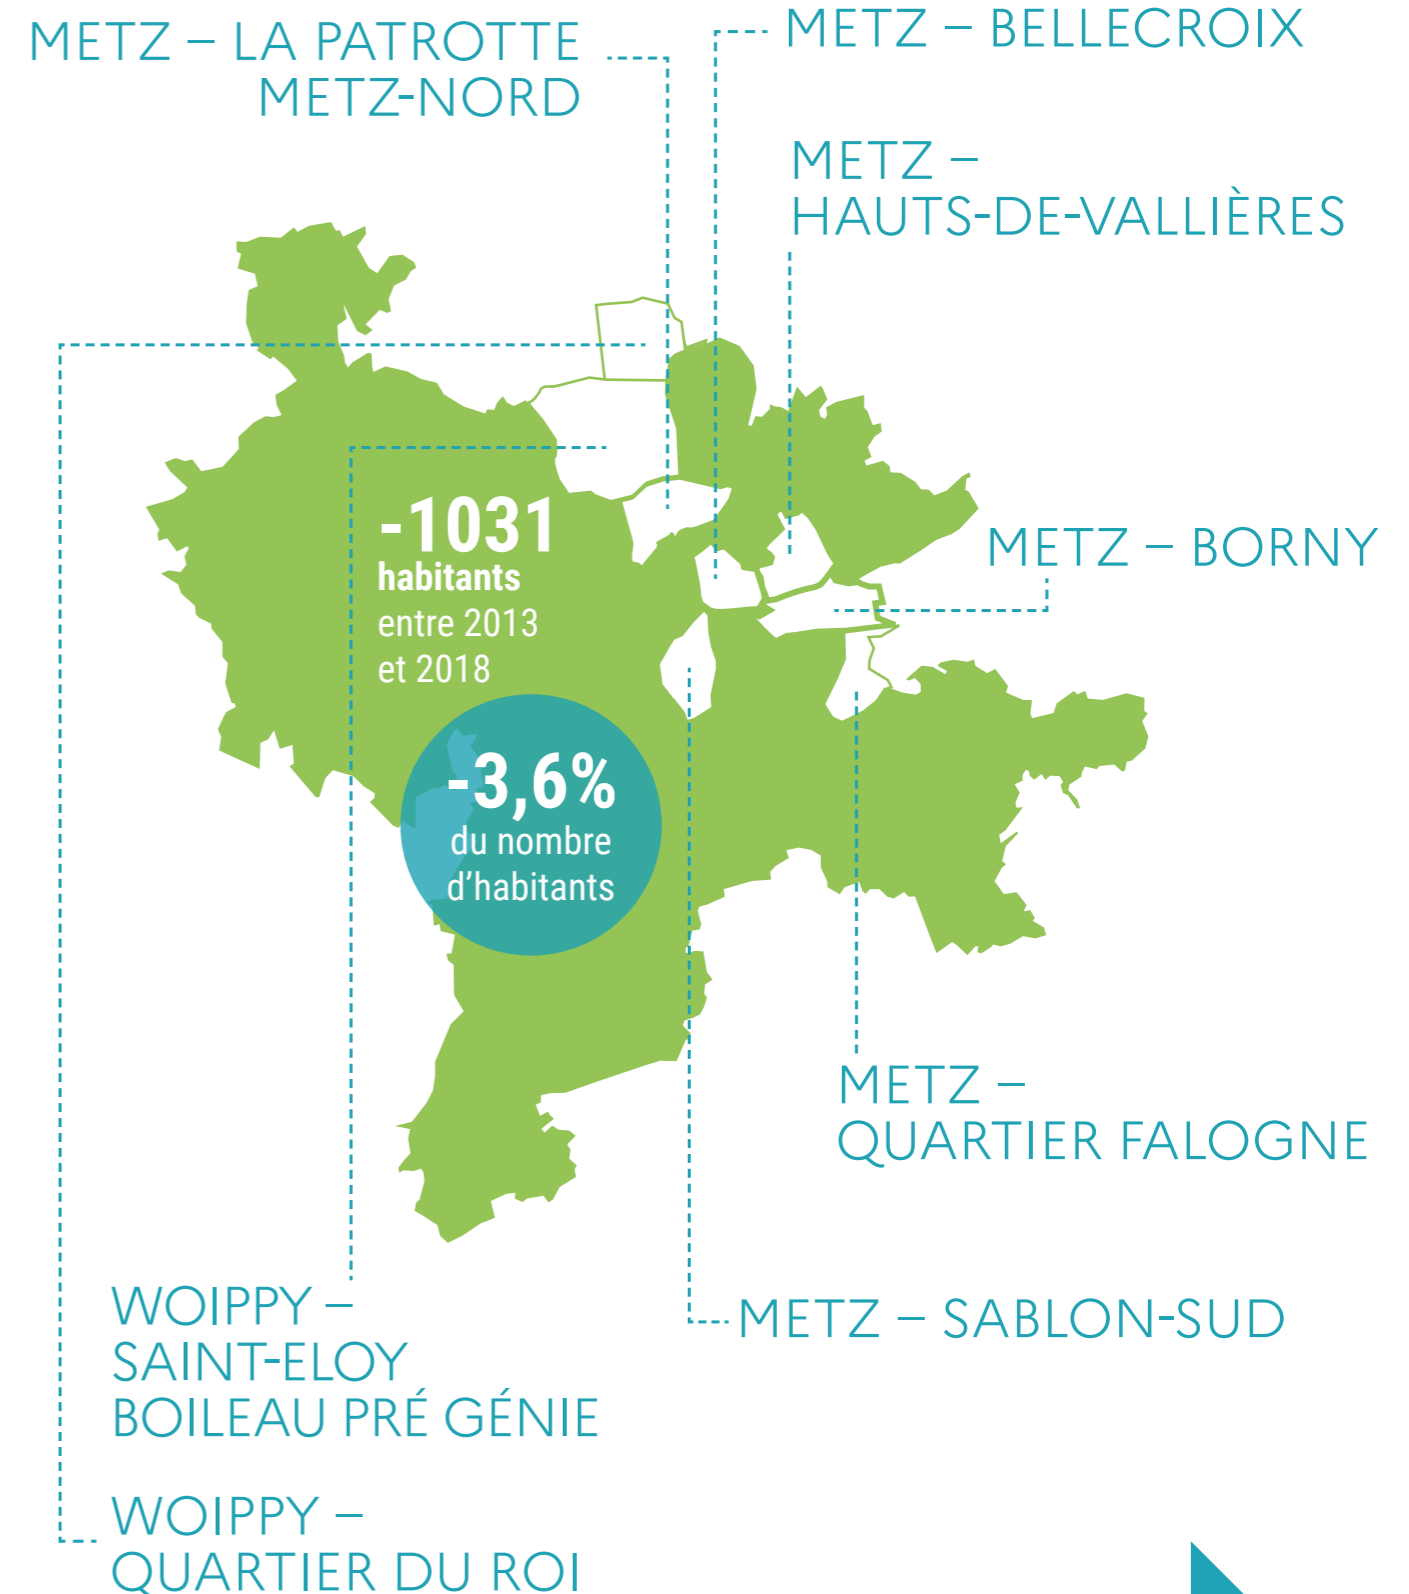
METZ – LA PATROTTE
METZ-NORD

METZ – BELLECROIX

METZ –
HAUTS-DE-VALLIÈRES

-1031
habitants
entre 2013
et 2018

METZ – BORNY

-3,6%
du nombre
d'habitants

METZ –
QUARTIER FALOGNE

WOIPPY –
SAINT-ELOY
BOILEAU PRÉ GÉNIE

METZ – SABLON-SUD

WOIPPY –
QUARTIER DU ROI